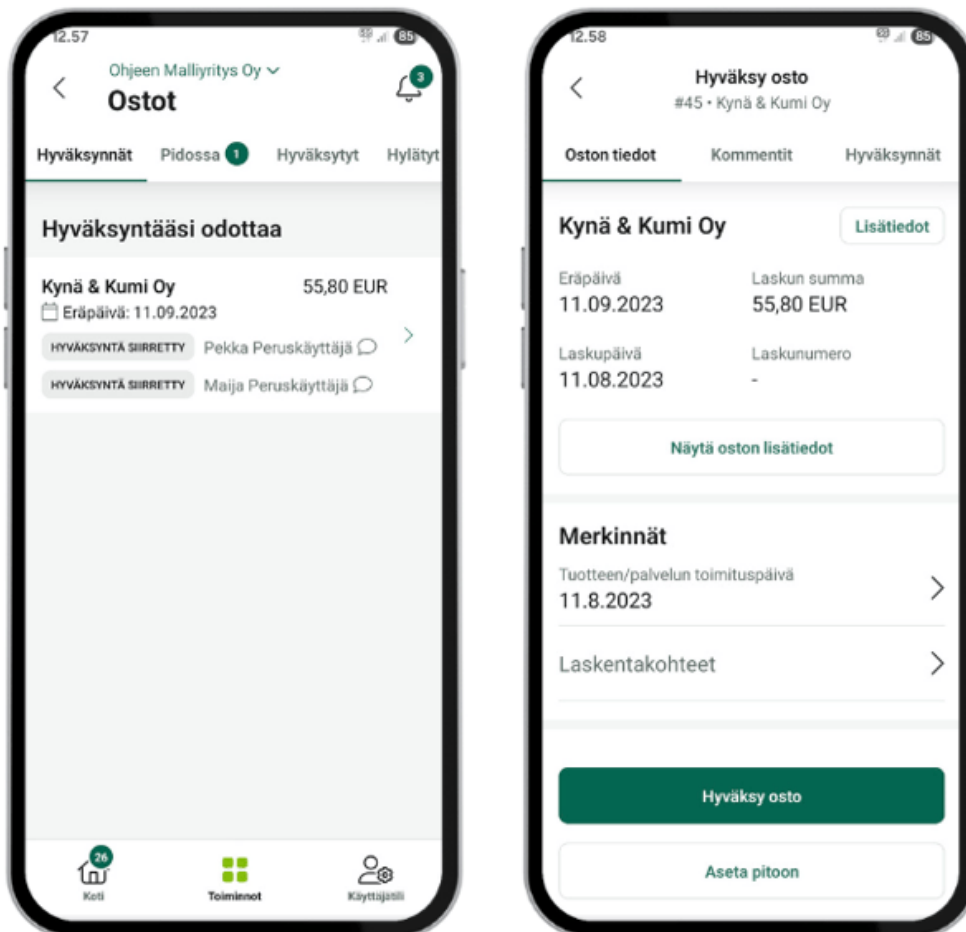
12.57

85

Ohjeen Malliyritys Oy

Ostot

3

Hyväksynnät Pidossa 1 Hyväksytyt Hylätyt

Hyväksyntääsi odottaa

Kynä & Kumi Oy 55,80 EUR

Eräpäivä: 11.09.2023

HYVÄKSYNTÄ SIIRRETTY Pekka Peruskäyttäjä

HYVÄKSYNTÄ SIIRRETTY Maija Peruskäyttäjä

26

Koti Toiminnot Käyttäjätili

12.58

85

Hyväksy osto

#45 • Kynä & Kumi Oy

Oston tiedot Kommentit Hyväksynnät

Kynä & Kumi Oy

Lisätiedot

Eräpäivä
11.09.2023

Laskun summa
55,80 EUR

Laskupäivä
11.08.2023

Laskunumero
-

Näytä oston lisätiedot

Merkinnät

Tuotteen/palvelun toimituspäivä
11.8.2023

Laskentakohteet

Hyväksy osto

Aseta pitoon